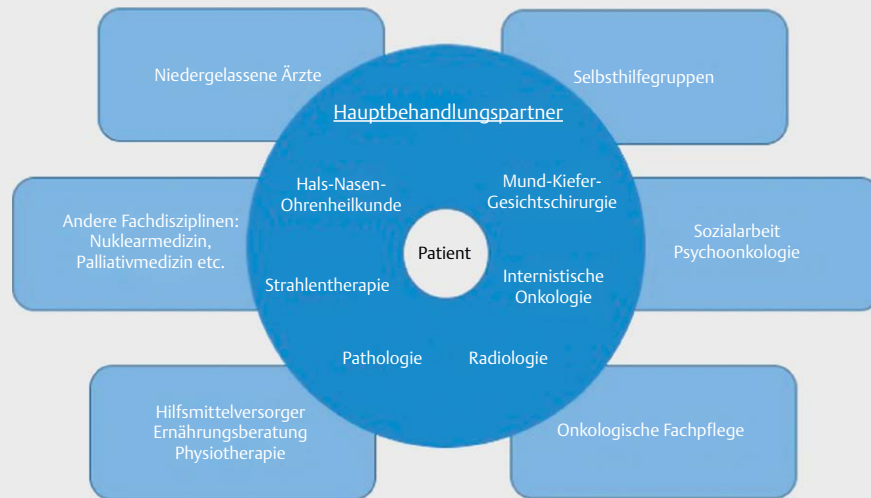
Niedergelassene Ärzte

Selbsthilfegruppen

Hauptbehandlungspartner

Hals-Nasen-Ohrenheilkunde

Mund-Kiefer-Gesichtschirurgie

Andere Fachdisziplinen: Nuklearmedizin, Palliativmedizin etc.

Patient

Sozialarbeit Psychoonkologie

Strahlentherapie

Internistische Onkologie

Pathologie

Radiologie

Hilfsmittelversorger Ernährungsberatung Physiotherapie

Onkologische Fachpflege